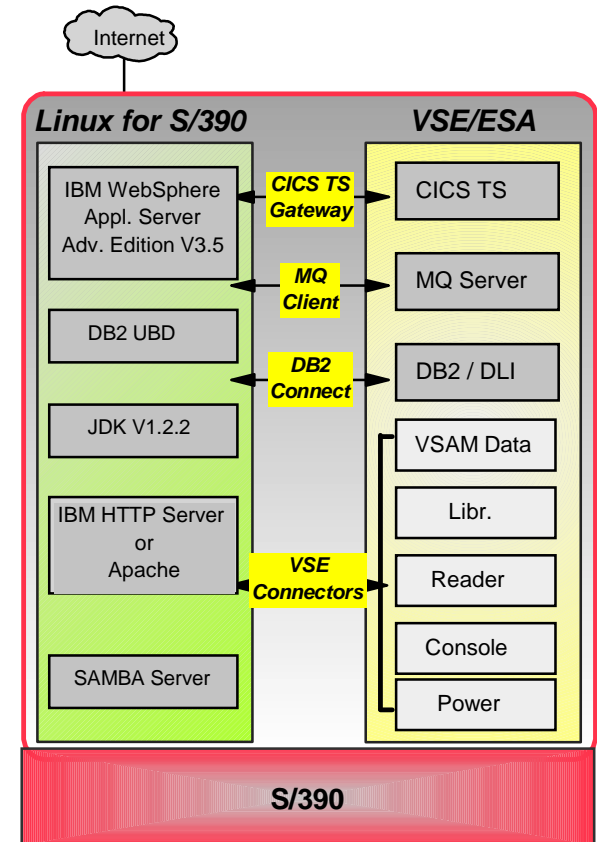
Internet

Linux for S/390

VSE/ESA

IBM WebSphere Appl. Server Adv. Edition V3.5

CICS TS Gateway

CICS TS

MQ Client

MQ Server

DB2 UBD

DB2 Connect

DB2 / DLI

JDK V1.2.2

VSAM Data

Libr.

IBM HTTP Server or Apache

VSE Connectors

Reader

Console

SAMBA Server

Power

S/390